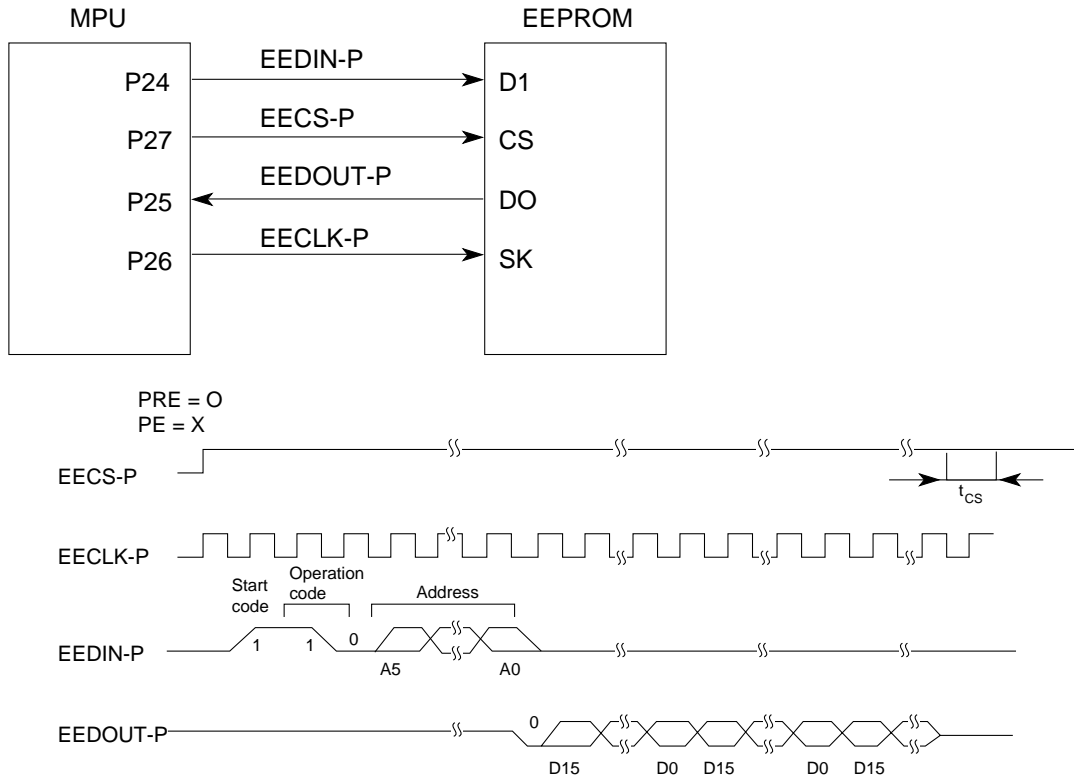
MPU

EEPROM

P24

EEDIN-P

D1

P27

EECS-P

CS

P25

EEDOUT-P

DO

P26

EECLK-P

SK

PRE = O
PE = X

EECS-P

$t_{CS}$

EECLK-P

Start code

Operation code

Address

EEDIN-P

1

1

0

A5

A0

EEDOUT-P

0

D15

D0

D15

D0

D15